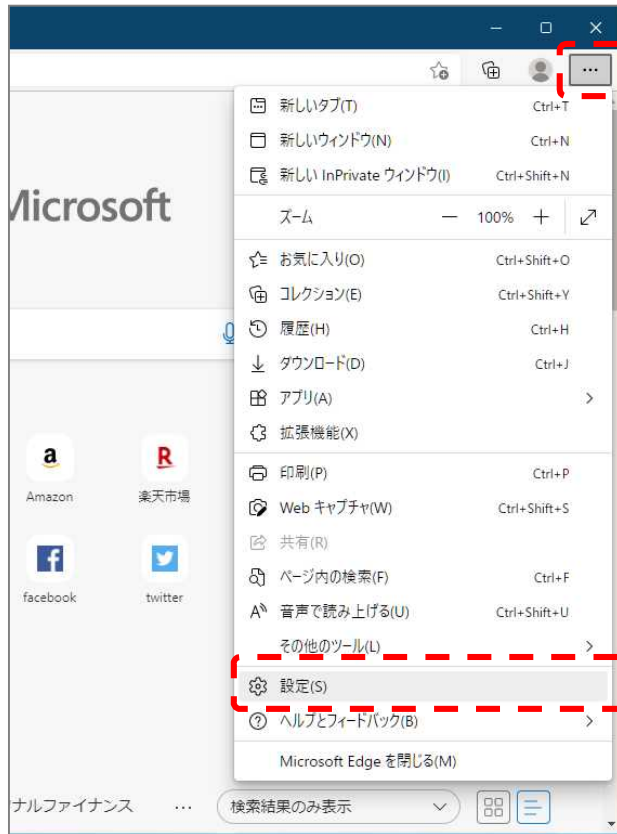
...
新しいタブ(T) Ctrl+T
新しいウィンドウ(N) Ctrl+N
新しい InPrivate ウィンドウ(I) Ctrl+Shift+N
ズーム — 100% +
お気に入り(O) Ctrl+Shift+O
コレクション(E) Ctrl+Shift+Y
履歴(H) Ctrl+H
ダウンロード(D) Ctrl+J
アプリ(A)
拡張機能(X)
印刷(P) Ctrl+P
Web キャプチャ(W) Ctrl+Shift+S
共有(R)
ページ内の検索(F) Ctrl+F
音声で読み上げる(U) Ctrl+Shift+U
その他のツール(L)
設定(S)
ヘルプとフィードバック(B)
Microsoft Edge を閉じる(M)

licrosoft

Amazon
楽天市場
facebook
twitter

ナルファイナンス ... 検索結果のみ表示